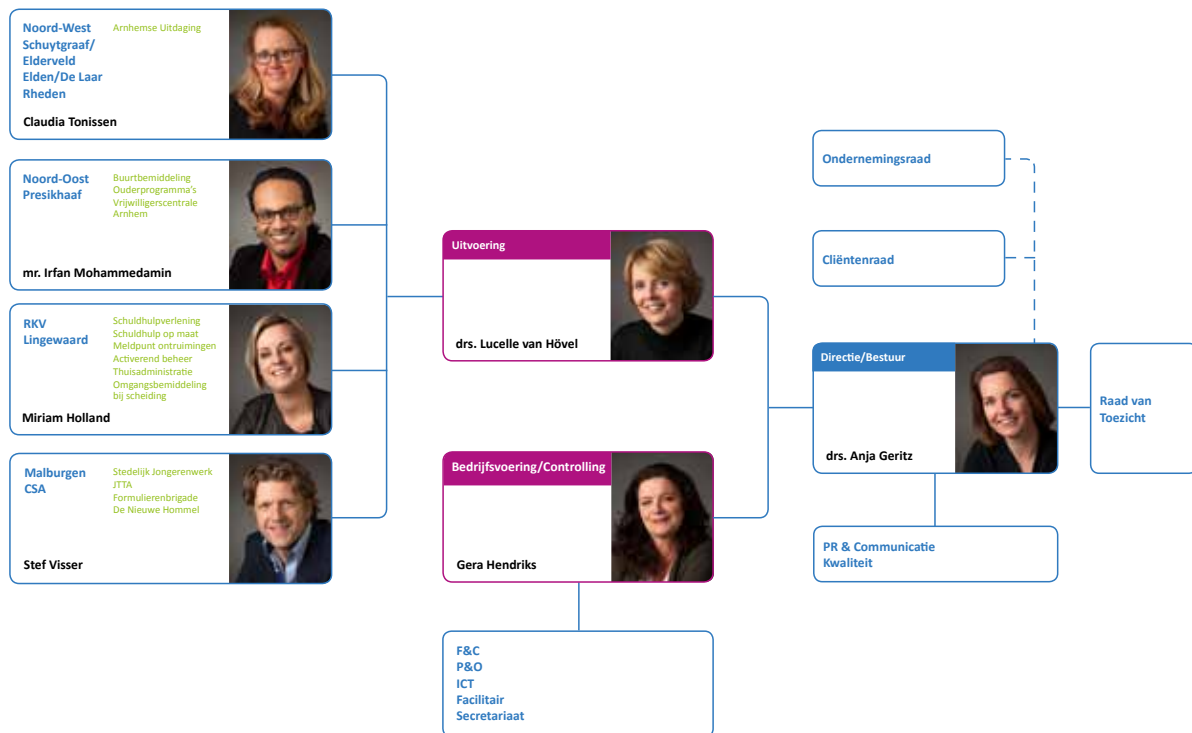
Noord-West
Schuytgraaf/
Elderveld
Elden/De Laar
Rheden

Arnhemse Uitdaging

Claudia Tonissen

Noord-Oost
Presikhaaf

Buurtbemiddeling
Ouderprogramma's
Vrijwilligerscentrale
Arnhem

mr. Irfan Mohammedamin

RKV
Lingewaard

Schuldhulpverlening
Schuldhulp op maat
Meldpunt ontruimingen
Activerend beheer
Thuisadministratie
Omgangsbemiddeling bij scheiding

Miriam Holland

Malburgen
CSA

Stedelijk Jongerenwerk
JTTA
Formulierenbrigade
De Nieuwe Hommel

Stef Visser

Uitvoering

drs. Lucelle van Hövel

Bedrijfsvoering/Controlling

Gera Hendriks

F&C
P&O
ICT
Facilitair
Secretariaat

Ondernemingsraad

Cliëntenraad

Directie/Bestuur

drs. Anja Geritz

Raad van Toezicht

PR & Communicatie
Kwaliteit